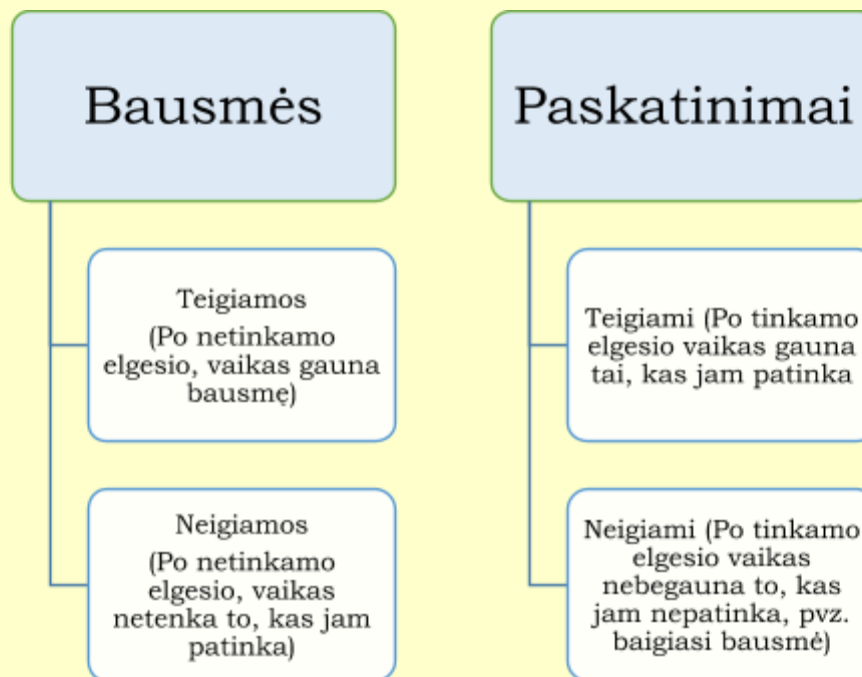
Bausmės

Teigiamos
(Po netinkamo elgesio, vaikas gauna bausmę)

Neigiamos
(Po netinkamo elgesio, vaikas netenka to, kas jam patinka)

Paskatinimai

Teigiami (Po tinkamo elgesio vaikas gauna tai, kas jam patinka

Neigiami (Po tinkamo elgesio vaikas nebegauna to, kas jam nepatinka, pvz. baigiasi bausmė)